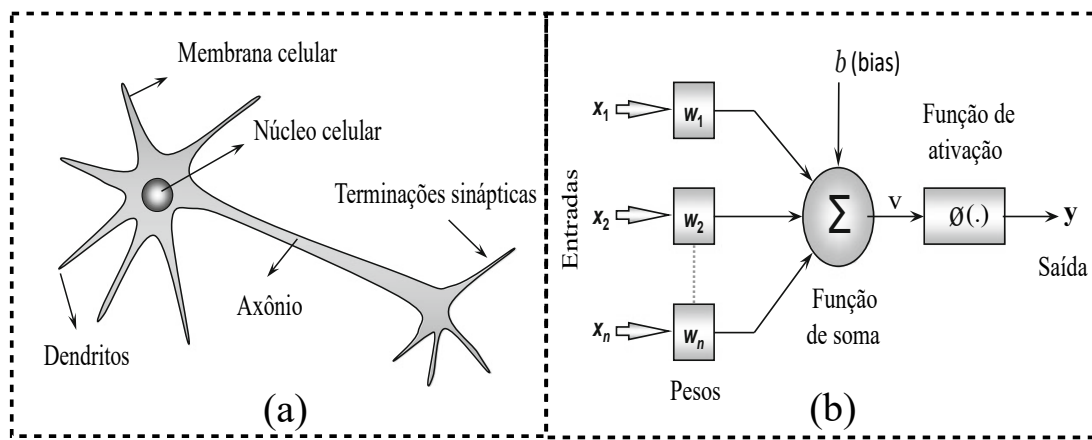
Membrana celular

Núcleo celular

Terminações sinápticas

Axônio

Dendritos

(a)

$b$ (bias)

Função de ativação

Entradas

$x_1$

$w_1$

$x_2$

$w_2$

$x_n$

$w_n$

$\sum$

v

Ø(.)

y

Saída

Função de soma

Pesos

(b)